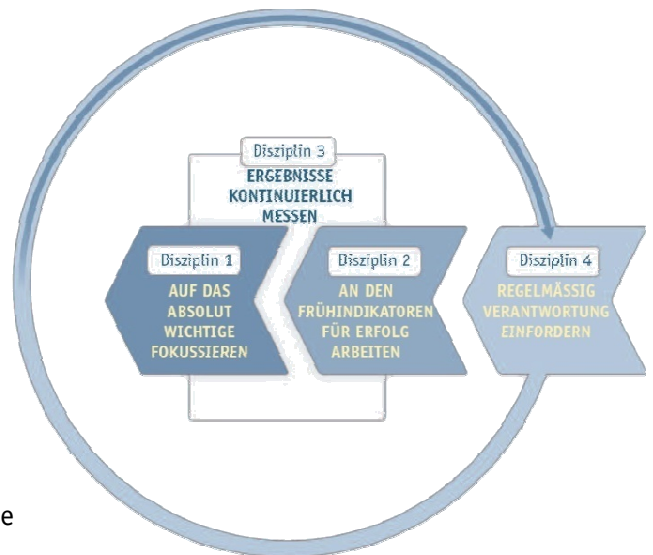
Disziplin 3
ERGEBNISSE KONTINUIERLICH MESSEN

Disziplin 1
AUF DAS ABSOLUT WICHTIGE FOKUSSIEREN

Disziplin 2
AN DEN FRÜHINDIKATOREN FÜR ERFOLG ARBEITEN

Disziplin 4
REGELMÄSSIG VERANTWORTUNG EINFORDERN

e